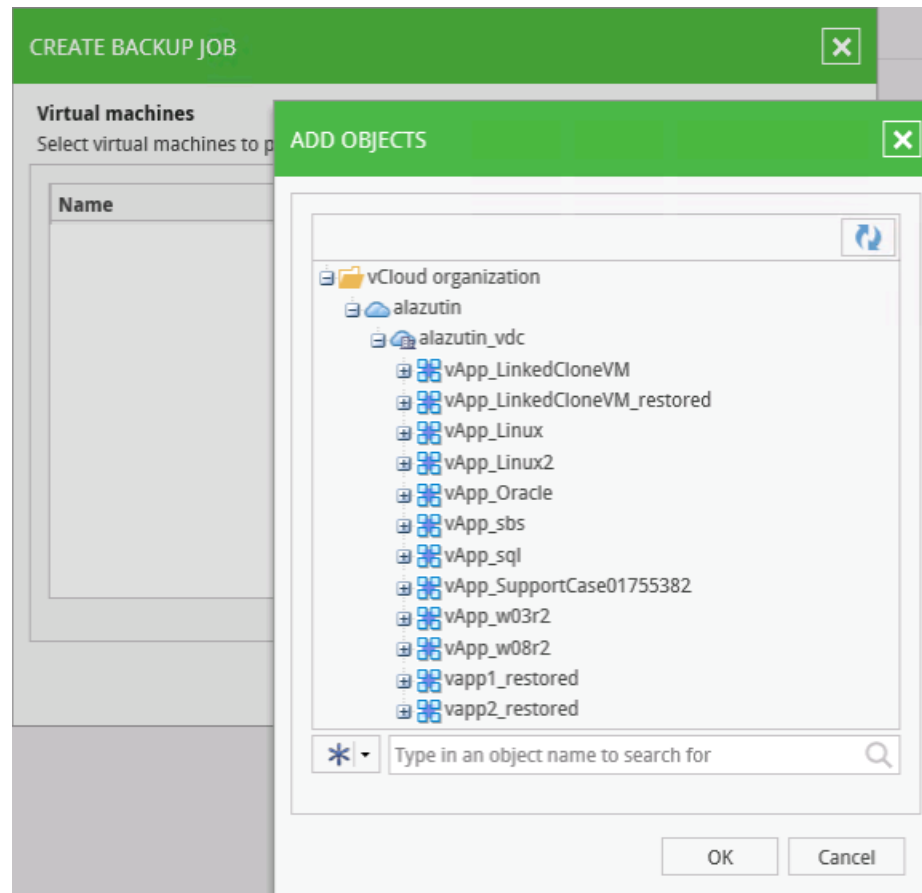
CREATE BACKUP JOB

Virtual machines
Select virtual machines to p

Name

ADD OBJECTS

vCloud organization
alazutin
alazutin_vdc
vApp_LinkedCloneVM
vApp_LinkedCloneVM_restored
vApp_Linux
vApp_Linux2
vApp_Oracle
vApp_sbs
vApp_sql
vApp_SupportCase01755382
vApp_w03r2
vApp_w08r2
vapp1_restored
vapp2_restored

Type in an object name to search for

OK
Cancel